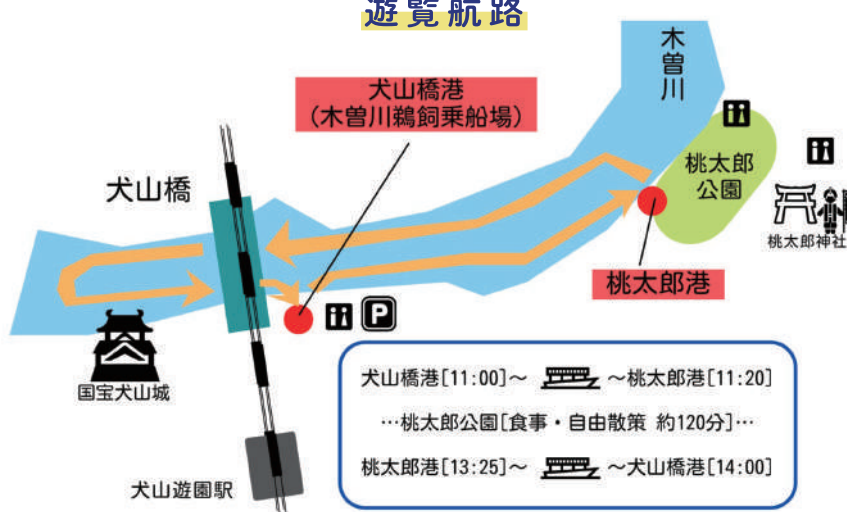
遊覧航路

木曽川

犬山橋港
(木曽川鵜飼乗船場)

犬山橋

桃太郎公園

桃太郎神社

桃太郎港

国宝犬山城

犬山遊園駅

犬山橋港[11:00]～ ～桃太郎港[11:20]

…桃太郎公園[食事・自由散策 約120分]…

桃太郎港[13:25]～ ～犬山橋港[14:00]